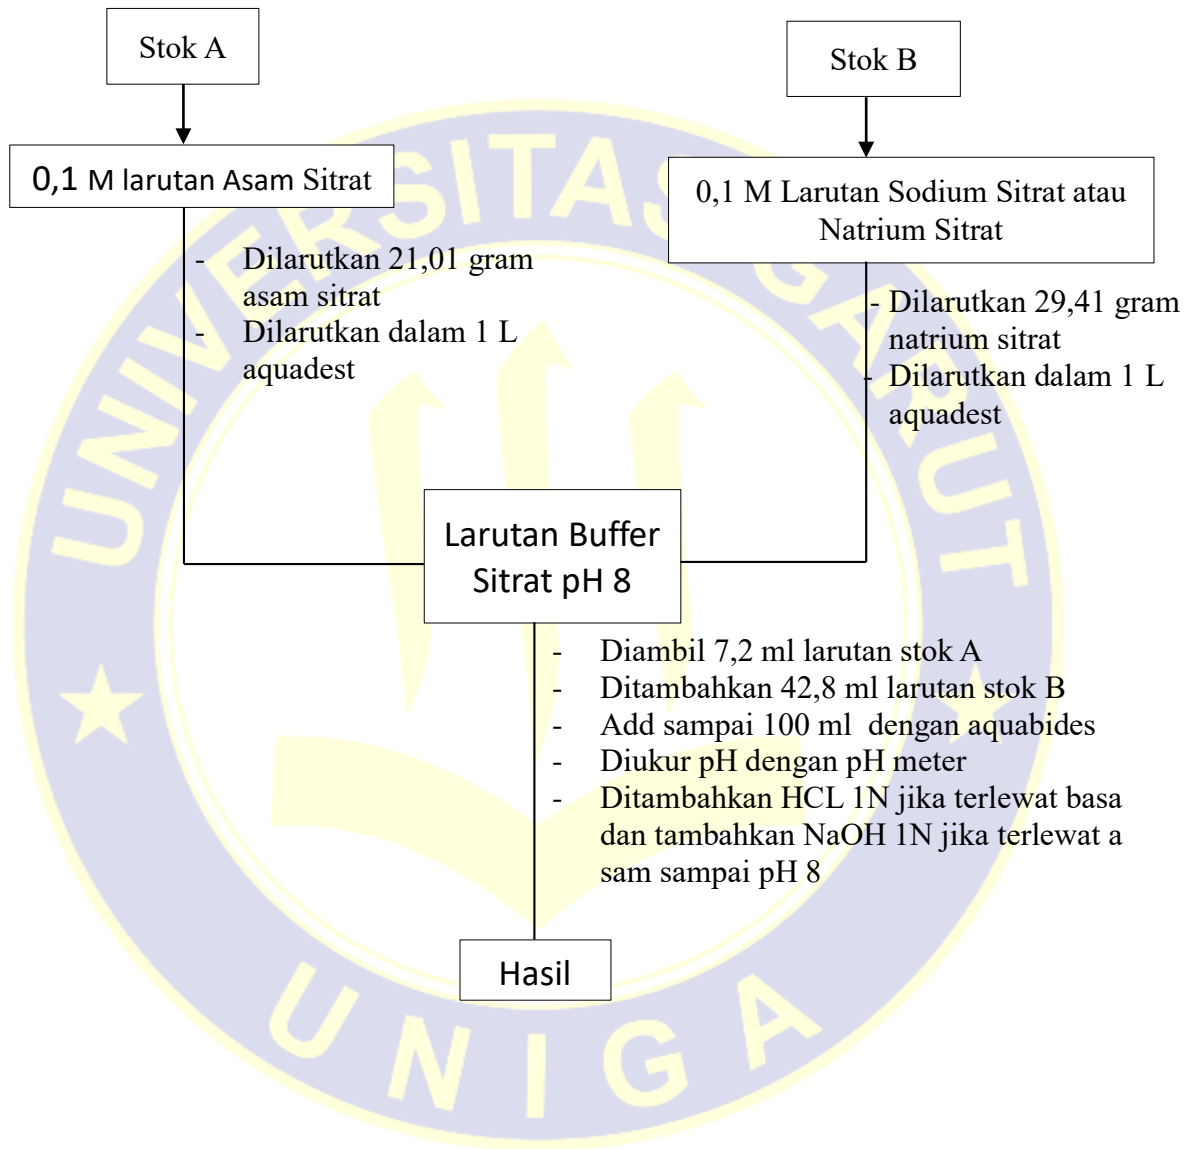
Stok A

Stok B

0,1 M larutan Asam Sitrat

0,1 M Larutan Sodium Sitrat atau Natrium Sitrat

- Dilarutkan 21,01 gram asam sitrat
- Dilarutkan dalam 1 L aquadest

- Dilarutkan 29,41 gram natrium sitrat
- Dilarutkan dalam 1 L aquadest

Larutan Buffer Sitrat pH 8

- Diambil 7,2 ml larutan stok A
- Ditambahkan 42,8 ml larutan stok B
- Add sampai 100 ml dengan aquabides
- Diukur pH dengan pH meter
- Ditambahkan HCL 1N jika terlewat basa dan tambahkan NaOH 1N jika terlewat a sam sampai pH 8

Hasil

UNIVERSITAS GARUT

UNIGA